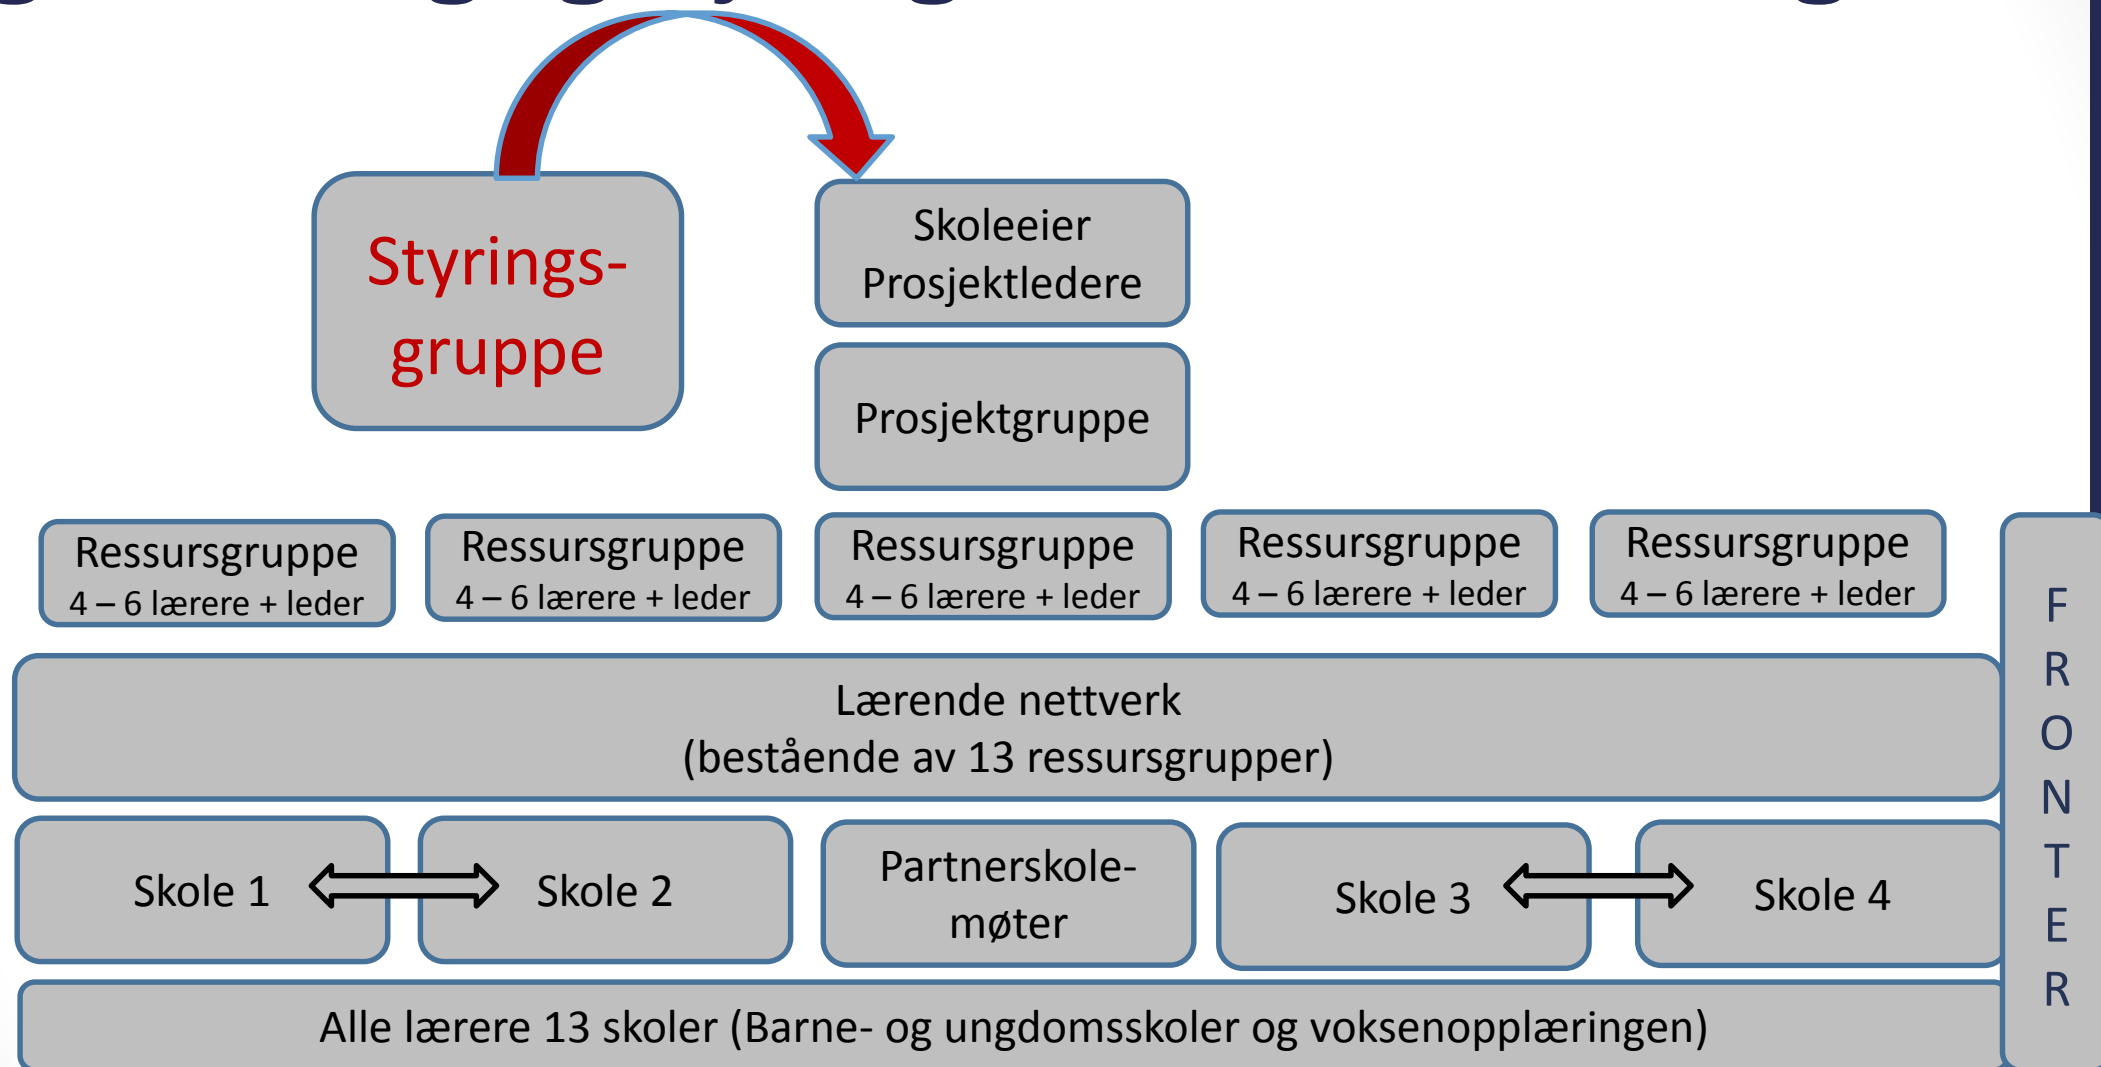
Styrings-gruppe

Skoleeier
Prosjektledere

Prosjektgruppe

Ressursgruppe
4 – 6 lærere + leder

Ressursgruppe
4 – 6 lærere + leder

Ressursgruppe
4 – 6 lærere + leder

Ressursgruppe
4 – 6 lærere + leder

Ressursgruppe
4 – 6 lærere + leder

Lærende nettverk
(bestående av 13 ressursgrupper)

Skole 1

Skole 2

Partnerskole-møter

Skole 3

Skole 4

Alle lærere 13 skoler (Barne- og ungdomsskoler og voksenopplæringen)

F
R
O
N
T
E
R